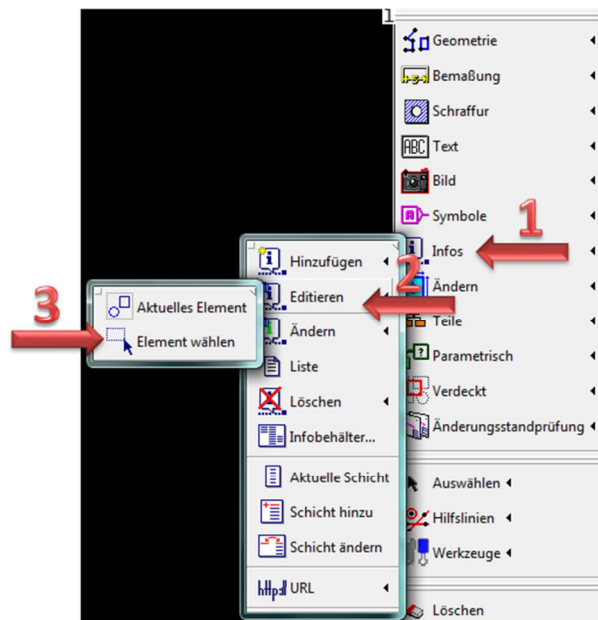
1

Geometrie

Bemaßung

Schraffur

ABC Text

Bild

Symbole

Infos

Ändern

Teile

Parametrisch

Verdeckt

Änderungsstandprüfung

Auswählen

Hilfslinien

Werkzeuge

Löschen

1

2

3

Hinzufügen

Editieren

Ändern

Liste

Löschen

Infobehälter...

Aktuelle Schicht

Schicht hinzu

Schicht ändern

http URL

Aktuelles Element

Element wählen